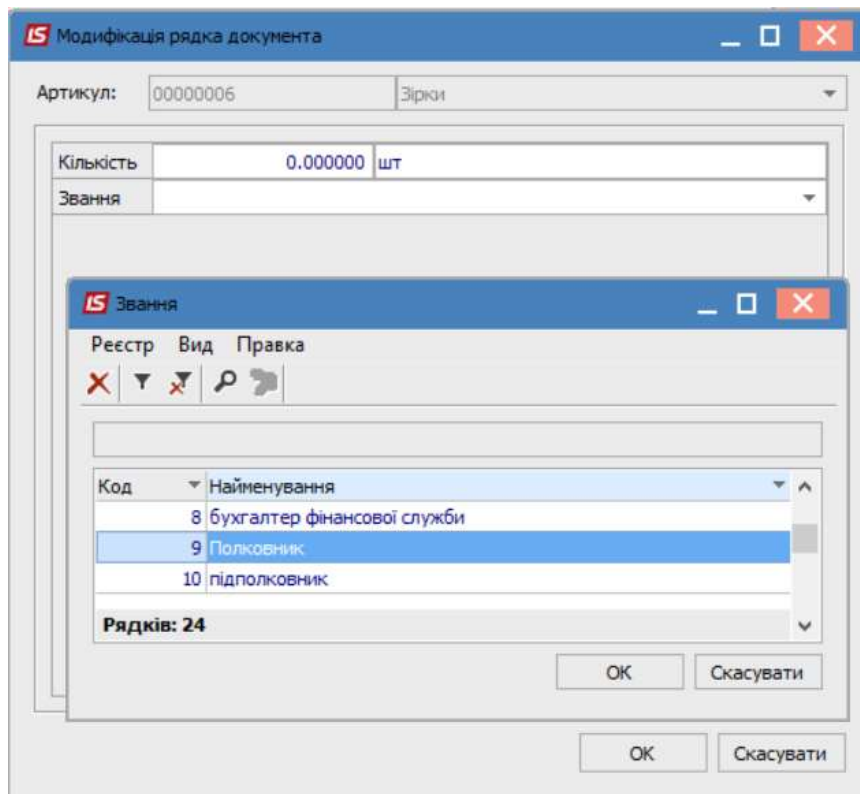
IS Модифікація рядка документа

Артикул: 00000006 Зірки

| Кількість | 0.000000 | шт |
|---|---|---|
| Звання | | |

IS Звання

Реєстр Вид Правка

| Код | Найменування |
|---|---|
| 8 | бухгалтер фінансової служби |
| 9 | Полковник |
| 10 | підполковник |

Рядків: 24

OK Скасувати

OK Скасувати